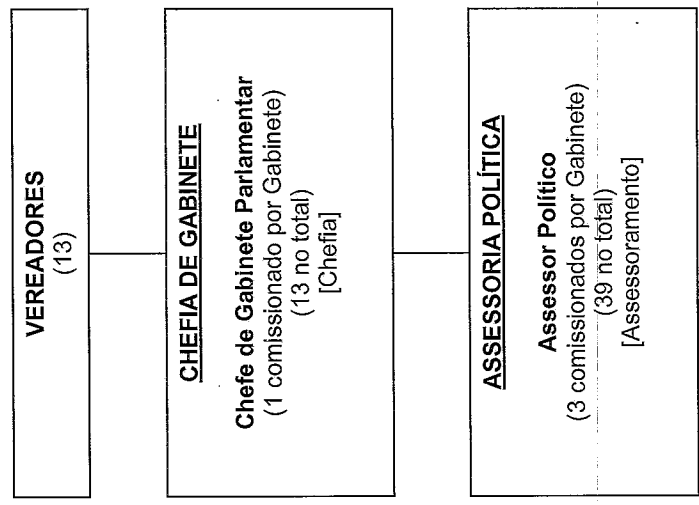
VEREADORES
(13)

CHEFIA DE GABINETE

Chefe de Gabinete Parlamentar
(1 comissionado por Gabinete)
(13 no total)
[Chefia]

ASSESSORIA POLÍTICA

Assessor Político
(3 comissionados por Gabinete)
(39 no total)
[Assessoramento]